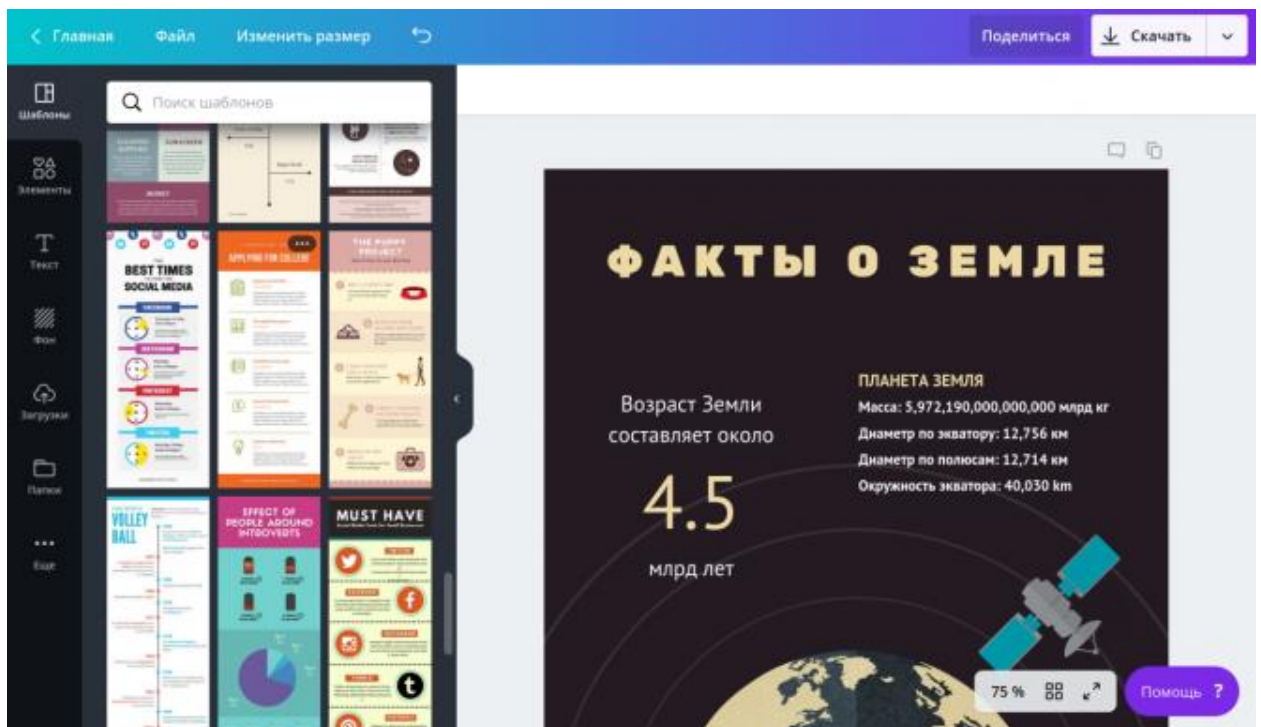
< Главная Файл Изменить размер

Поделиться Скачать

Шаблоны

Элементы

Текст

Фон

Загрузки

Папки

Еще

Поиск шаблонов

BEST TIMES SOCIAL MEDIA

APPLYING FOR COLLEGE

THE PUPPY PROJECT

VOLLEY BALL

EFFECT OF PEOPLE AROUND INTROVERTS

MUST HAVE

ФАКТЫ О ЗЕМЛЕ

Возраст Земли составляет около

4.5

млрд лет

ПЛАНЕТА ЗЕМЛЯ

Масса: 5,972,190,000,000,000 млрд кг

Диаметр по экватору: 12,756 км

Диаметр по полюсам: 12,714 км

Окружность экватора: 40,030 km

75 %

Помощь ?